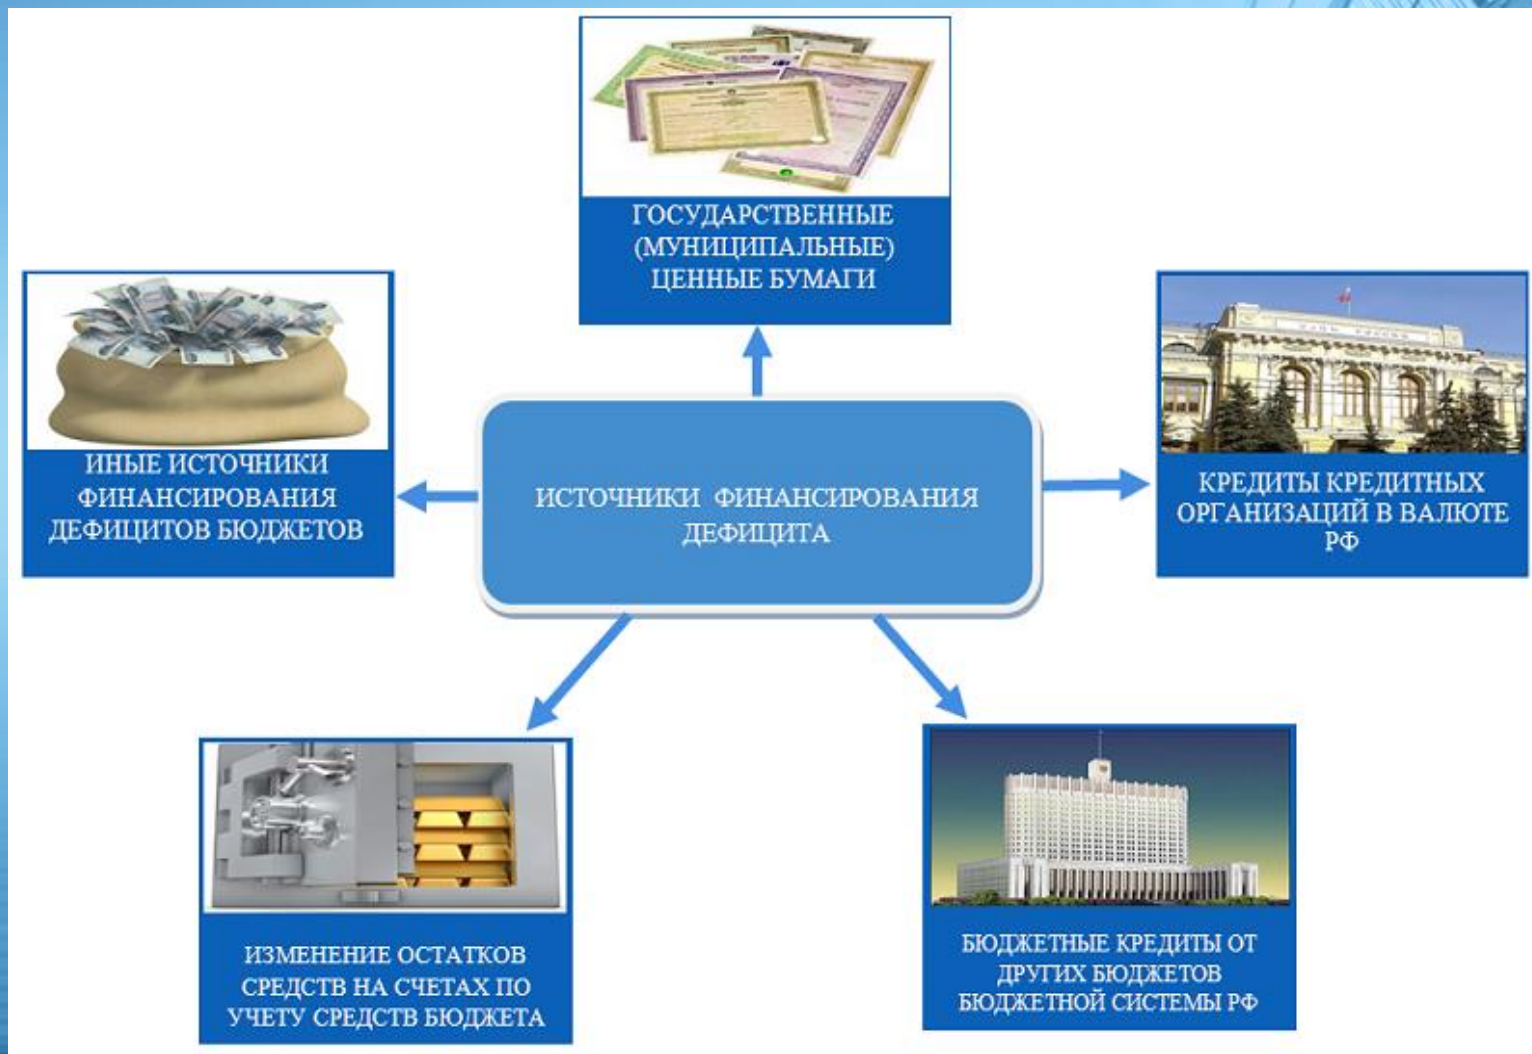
ГОСУДАРСТВЕННЫЕ (МУНИЦИПАЛЬНЫЕ) ЦЕННЫЕ БУМАГИ

ИНЫЕ ИСТОЧНИКИ ФИНАНСИРОВАНИЯ ДЕФИЦИТОВ БЮДЖЕТОВ

ИСТОЧНИКИ ФИНАНСИРОВАНИЯ ДЕФИЦИТА

КРЕДИТЫ КРЕДИТНЫХ ОРГАНИЗАЦИЙ В ВАЛЮТЕ РФ

ИЗМЕНЕНИЕ ОСТАТКОВ СРЕДСТВ НА СЧЕТАХ ПО УЧЕТУ СРЕДСТВ БЮДЖЕТА

БЮДЖЕТНЫЕ КРЕДИТЫ ОТ ДРУГИХ БЮДЖЕТОВ БЮДЖЕТНОЙ СИСТЕМЫ РФ